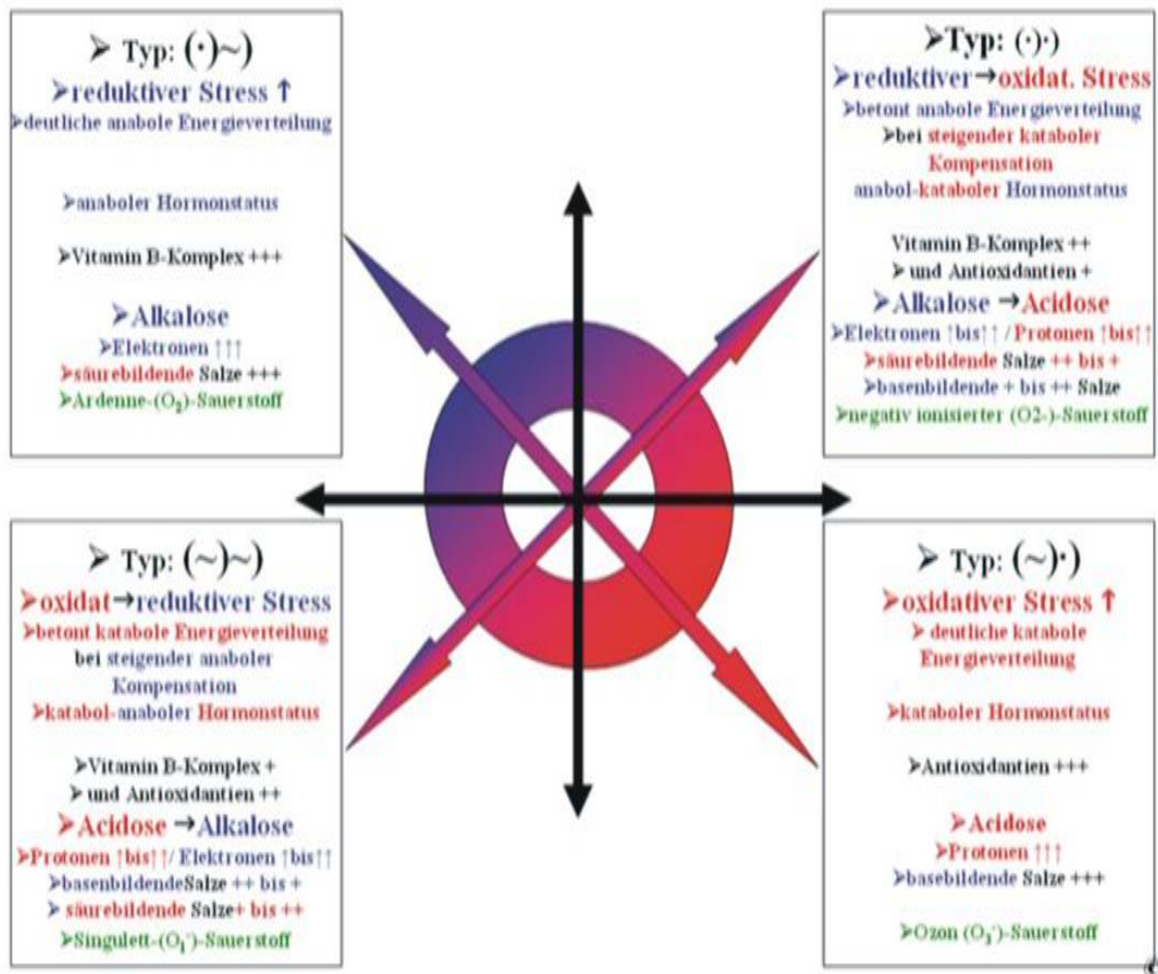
➢ Typ: (·)~)
➢reduktiver Stress ↑
➢deutliche anabole Energieverteilung

➢anaboler Hormonstatus

➢Vitamin B-Komplex +++

➢Alkalose
➢Elektronen ↑↑↑
➢säurebildende Salze +++
➢Ardenne-($O_2$)-Sauerstoff

➢Typ: (·)·)
➢reduktiver→oxidat. Stress
➢betont anabole Energieverteilung
➢bei steigender kataboler Kompensation
anabol-kataboler Hormonstatus

Vitamin B-Komplex ++
➢ und Antioxidantien +
➢Alkalose →Acidose
➢Elektronen ↑bis↑↑ / Protonen ↑bis↑↑
➢säurebildende Salze ++ bis +
➢basenbildende + bis ++ Salze
➢negativ ionisierter (O2-)-Sauerstoff

➢ Typ: (~)~)
➢oxidat→reduktiver Stress
➢betont katabole Energieverteilung
bei steigender anaboler Kompensation
➢katabol-anaboler Hormonstatus

➢Vitamin B-Komplex +
➢ und Antioxidantien ++
➢Acidose →Alkalose
➢Protonen ↑bis↑↑/ Elektronen ↑bis↑↑
➢basenbildendeSalze ++ bis +
➢ säurebildende Salze+ bis ++
➢Singulett-($O_1^{*}$)-Sauerstoff

➢ Typ: (~)·)
➢oxidativer Stress ↑
➢ deutliche katabole Energieverteilung

➢kataboler Hormonstatus

➢Antioxidantien +++

➢Acidose
➢Protonen ↑↑↑
➢basebildende Salze +++

➢Ozon ($O_3^{*}$)-Sauerstoff